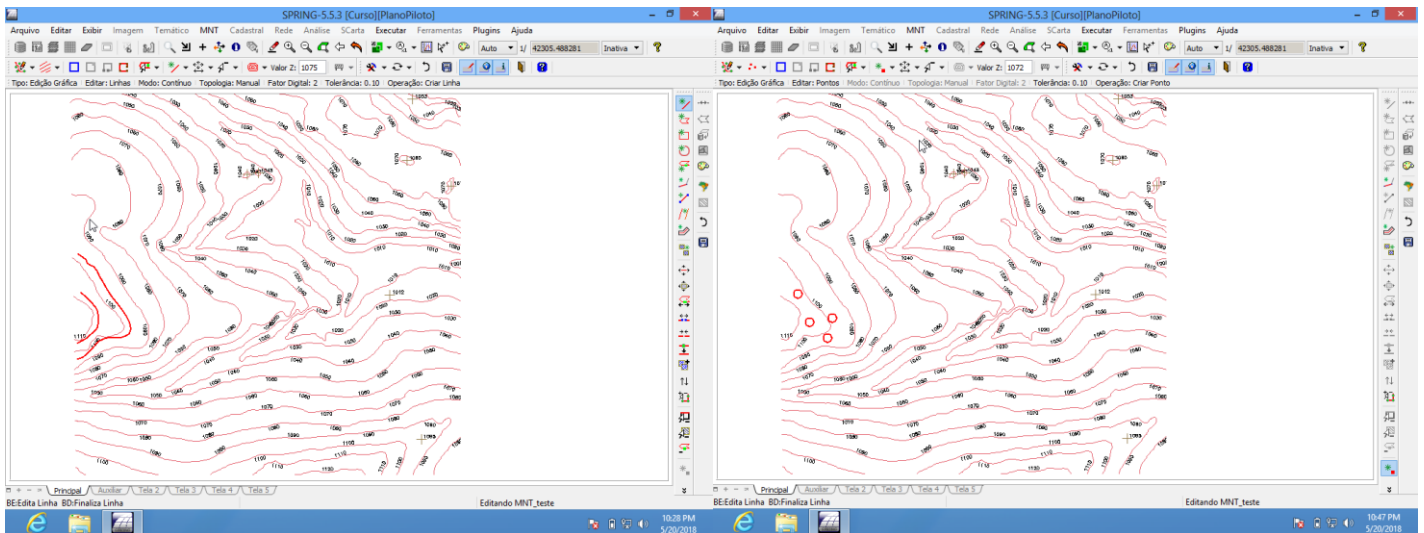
SPRING-5.5.3 [Curso][PlanoPiloto]

Arquivo Editar Exibir Imagem Temático MNT Cadastral Rede Análise SCarta Executar Ferramentas Plugins Ajuda

Auto 1/ 42305.488281 Inativa

Valor Z: 1075

Tipo: Edição Gráfica | Editar: Linhas | Modo: Contínuo | Topologia: Manual | Fator Digital: 2 | Tolerância: 0.10 | Operação: Criar Linha

Principal Auxiliar Tela 2 Tela 3 Tela 4 Tela 5

BE:Edita Linha BD:Finaliza Linha

Editando MNT_teste

10:28 PM
5/20/2018

SPRING-5.5.3 [Curso][PlanoPiloto]

Arquivo Editar Exibir Imagem Temático MNT Cadastral Rede Análise SCarta Executar Ferramentas Plugins Ajuda

Auto 1/ 42305.488281 Inativa

Valor Z: 1072

Tipo: Edição Gráfica | Editar: Pontos | Modo: Contínuo | Topologia: Manual | Fator Digital: 2 | Tolerância: 0.10 | Operação: Criar Ponto

Principal Auxiliar Tela 2 Tela 3 Tela 4 Tela 5

BE:Edita Linha BD:Finaliza Linha

Editando MNT_teste

10:47 PM
5/20/2018